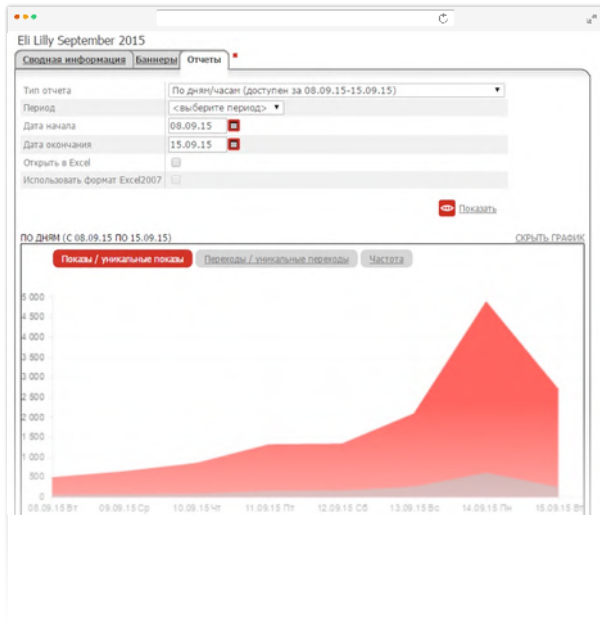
Eli Lilly September 2015

Сводная информация | Баннеры | Отчеты *

| | |
|---|---|
| Тип отчета | По дням/часам (доступен за 08.09.15-15.09.15) |
| Период | <выберите период> |
| Дата начала | 08.09.15 |
| Дата окончания | 15.09.15 |
| Открыть в Excel | |
| Использовать формат Excel2007 | |

Показать

ПО ДНЯМ (С 08.09.15 ПО 15.09.15)

СКРЫТЬ ГРАФИК

Показы / уникальные показы | Переходы / уникальные переходы | Частота

5 000
4 500
4 000
3 500
3 000
2 500
2 000
1 500
1 000
500
0

08.09.15 Вт | 09.09.15 Ср | 10.09.15 Чт | 11.09.15 Пт | 12.09.15 Сб | 13.09.15 Вс | 14.09.15 Пн | 15.09.15 Вт